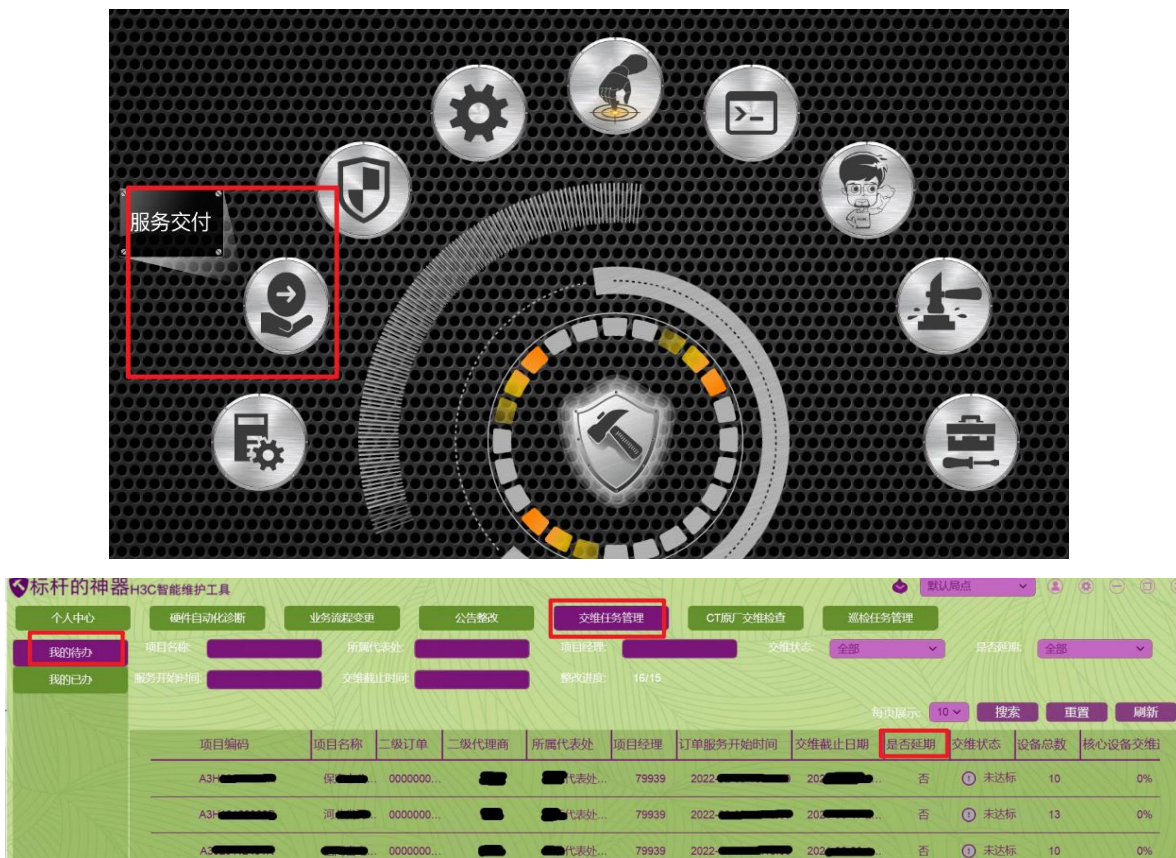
服务交付

标杆的神器H3C智能维护工具

默认局点

个人中心
我的待办
我的已办

硬件自动化诊断　业务流程变更　公告整改　交维任务管理　CT原厂交维检查　巡检任务管理

项目名称:　所属代表处:　项目经理:　交维状态: 全部　是否延期: 全部
服务开始时间:　交维截止时间:　整改进度: 16/15

每页展示: 10　搜索　重置　刷新

| 项目编码 | 项目名称 | 二级订单 | 二级代理商 | 所属代表处 | 项目经理 | 订单服务开始时间 | 交维截止日期 | 是否延期 | 交维状态 | 设备总数 | 核心设备交维 |
|---|---|---|---|---|---|---|---|---|---|---|---|
| A3H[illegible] | 保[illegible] | 0000000... | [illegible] | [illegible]代表处... | 79939 | 2022-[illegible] | 202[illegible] | 否 | 未达标 | 10 | 0% |
| A3H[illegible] | 河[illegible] | 0000000... | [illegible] | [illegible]代表处... | 79939 | 2022-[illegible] | 202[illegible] | 否 | 未达标 | 13 | 0% |
| A3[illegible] | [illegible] | 0000000... | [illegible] | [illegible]代表处... | 79939 | 2022-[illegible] | 202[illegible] | 否 | 未达标 | 10 | 0% |